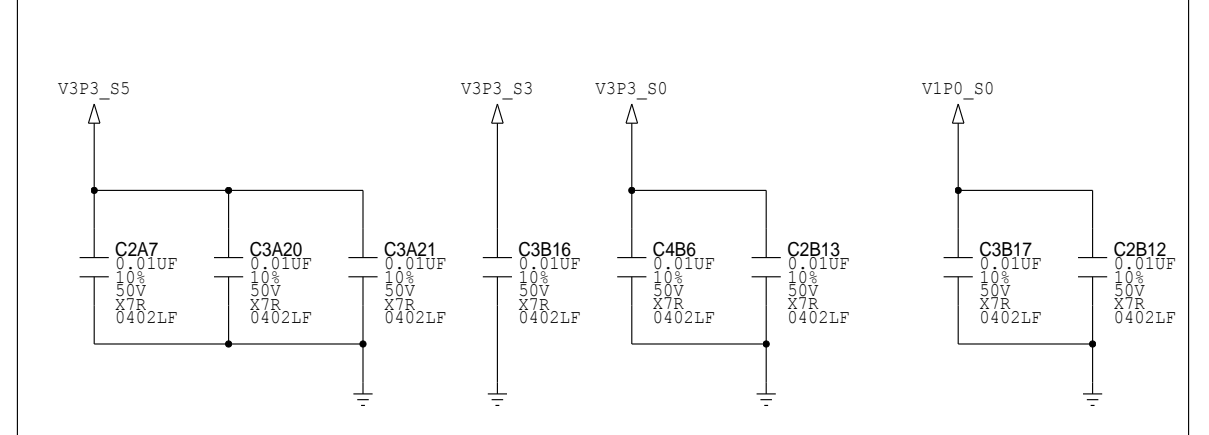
V3P3_S5

C2A7
0.01UF
10%
50V
X7R
0402LF

C3A20
0.01UF
10%
50V
X7R
0402LF

C3A21
0.01UF
10%
50V
X7R
0402LF

V3P3_S3

C3B16
0.01UF
10%
50V
X7R
0402LF

V3P3_S0

C4B6
0.01UF
10%
50V
X7R
0402LF

C2B13
0.01UF
10%
50V
X7R
0402LF

V1P0_S0

C3B17
0.01UF
10%
50V
X7R
0402LF

C2B12
0.01UF
10%
50V
X7R
0402LF